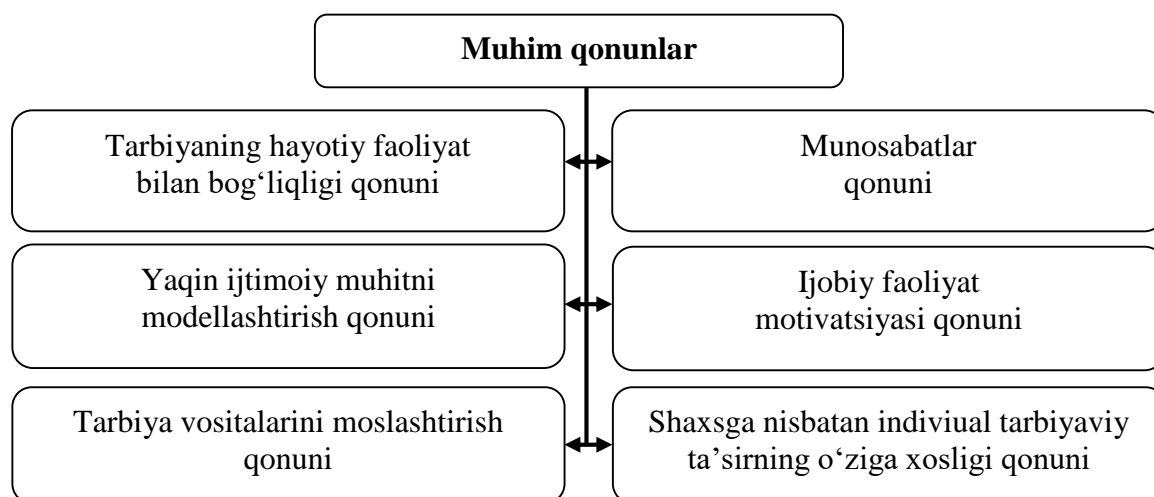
Muhim qonunlar

Tarbiyaning hayotiy faoliyat bilan bog‘liqligi qonuni

Munosabatlar qonuni

Yaqin ijtimoiy muhitni modellashtirish qonuni

Ijobiy faoliyat motivatsiyasi qonuni

Tarbiya vositalarini moslashtirish qonuni

Shaxsga nisbatan indiviual tarbiyaviy ta’sirning o‘ziga xosligi qonuni